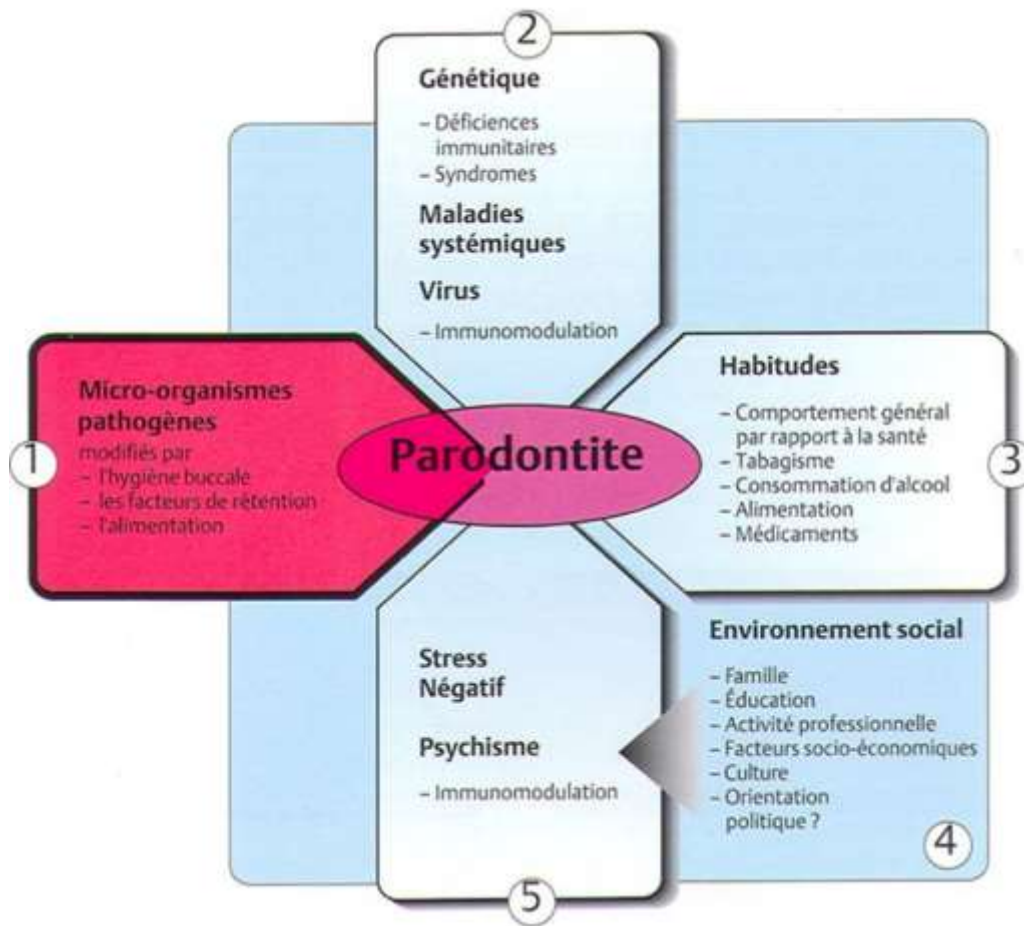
2

Génétique

– Déficiences immunitaires
– Syndromes

Maladies systémiques

Virus

– Immunomodulation

1

Micro-organismes pathogènes

modifiés par
– l'hygiène buccale
– les facteurs de rétention
– l'alimentation

Parodontite

Habitudes

– Comportement général par rapport à la santé
– Tabagisme
– Consommation d'alcool
– Alimentation
– Médicaments

3

Stress Négatif

Psychisme

– Immunomodulation

5

Environnement social

– Famille
– Éducation
– Activité professionnelle
– Facteurs socio-économiques
– Culture
– Orientation politique ?

4